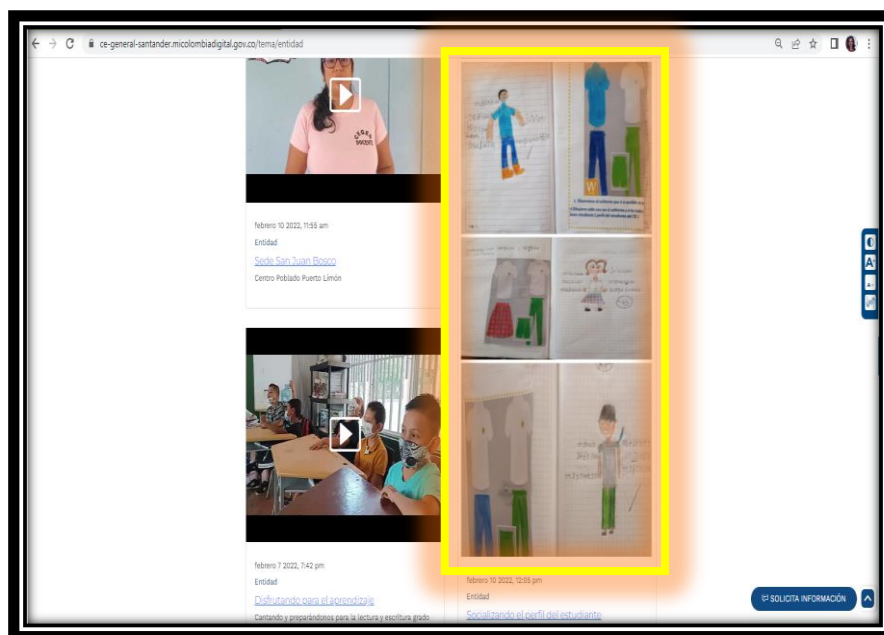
ce-general-santander.micolombiadigital.gov.co/tema/entidad

febrero 10 2022, 11:55 am

Entidad

Sede San Juan Bosco

Centro Poblado Puerto Limón

febrero 7 2022, 7:42 pm

Entidad

Disfrutando para el aprendizaje

Cantando y preparándonos para la lectura y escritura grado

febrero 10 2022, 12:05 pm

Entidad

Socializando el perfil del estudiante

SOLICITA INFORMACIÓN